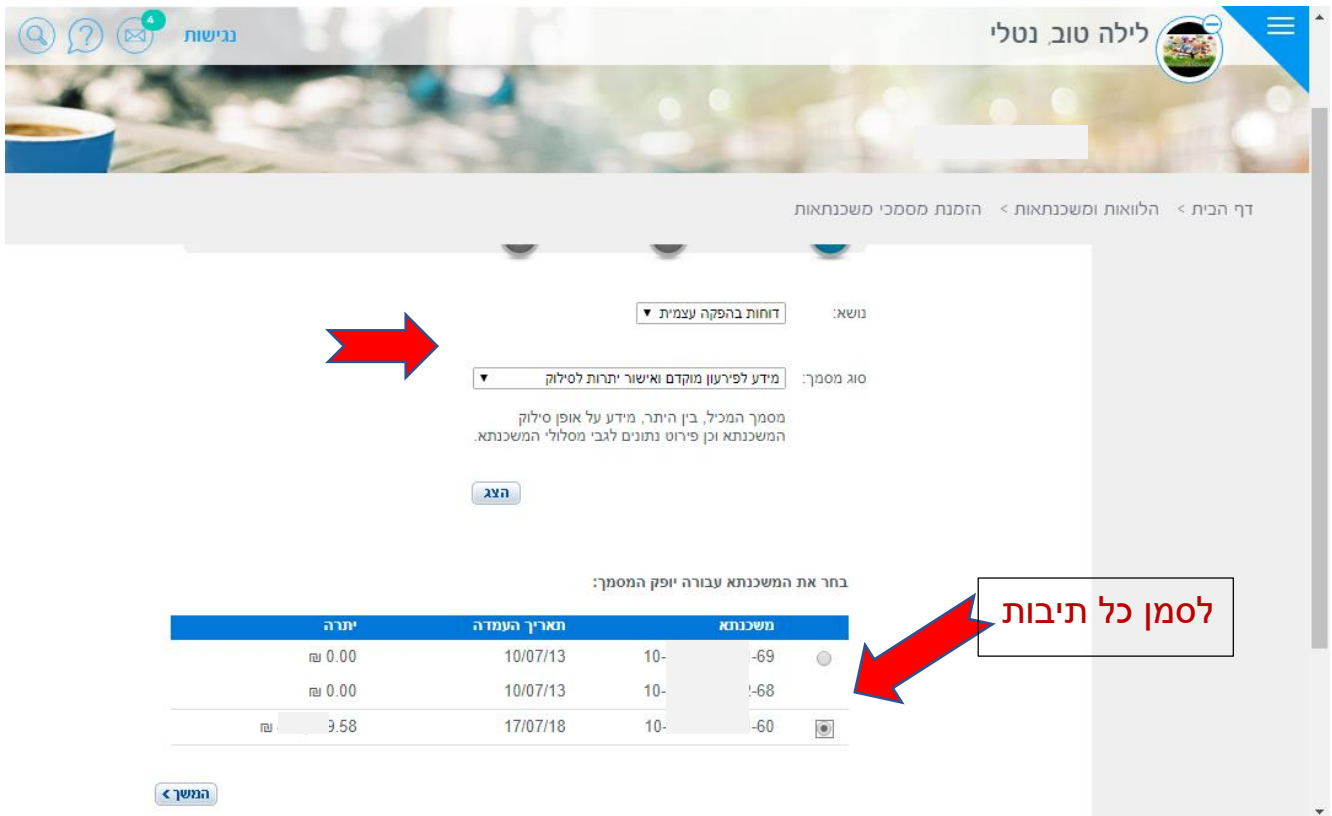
לילה טוב, נטלי

נגישות 4

דף הבית > הלוואות ומשכנתאות > הזמנת מסמכי משכנתאות

נושא: דוחות בהפקה עצמית ▼

סוג מסמך: מידע לפירעון מוקדם ואישור יתרות לסילוק ▼

מסמך המכיל, בין היתר, מידע על אופן סילוק המשכנתא וכן פירוט נתונים לגבי מסלולי המשכנתא.

הצג

בחר את המשכנתא עבורה יופק המסמך:

לסמן כל תיבות

| משכנתא | תאריך העמדה | יתרה |
|---|---|---|
| 10-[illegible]-69 | 10/07/13 | 0.00 ₪ |
| 10-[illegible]-68 | 10/07/13 | 0.00 ₪ |
| 10-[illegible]-60 | 17/07/18 | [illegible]9.58 ₪ |

המשך >